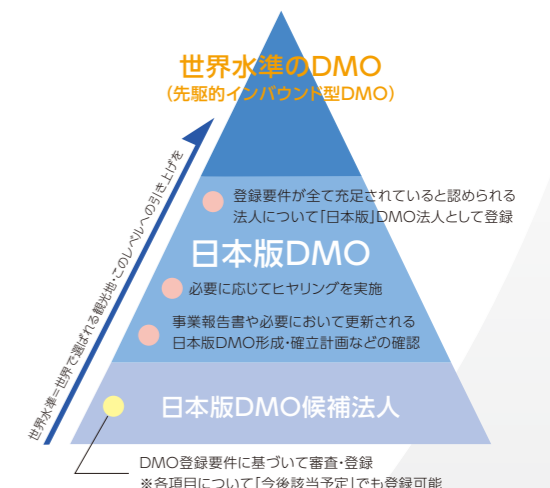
世界水準のDMO
（先駆的インバウンド型DMO）

世界水準＝世界で選ばれる観光地、このレベルへの引き上げを

登録要件が全て充足されていると認められる法人について「日本版」DMO法人として登録

日本版DMO

必要に応じてヒヤリングを実施

事業報告書や必要において更新される日本版DMO形成・確立計画などの確認

日本版DMO候補法人

DMO登録要件に基づいて審査・登録
※各項目について「今後該当予定」でも登録可能